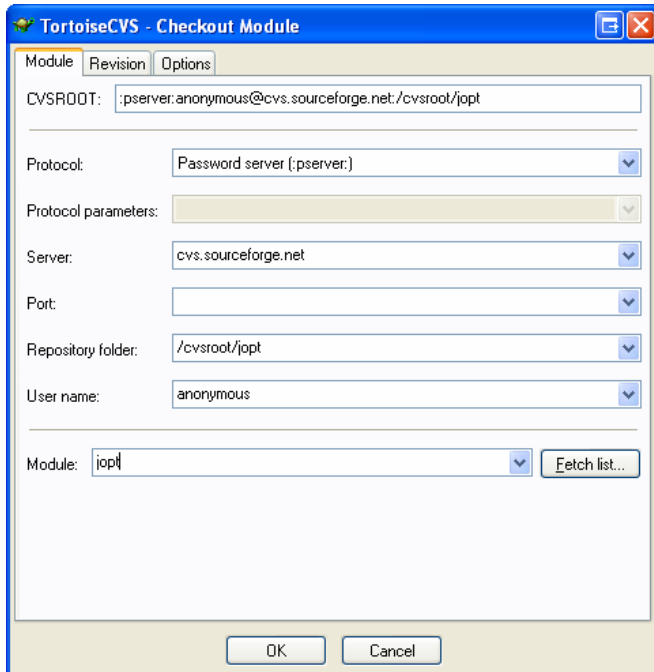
TortoiseCVS - Checkout Module

Module | Revision | Options

CVSROOT: :pserver:anonymous@cvs.sourceforge.net:/cvsroot/jopt

Protocol: Password server (:pserver:)

Protocol parameters:

Server: cvs.sourceforge.net

Port:

Repository folder: /cvsroot/jopt

User name: anonymous

Module: jopt

Fetch list...

OK

Cancel